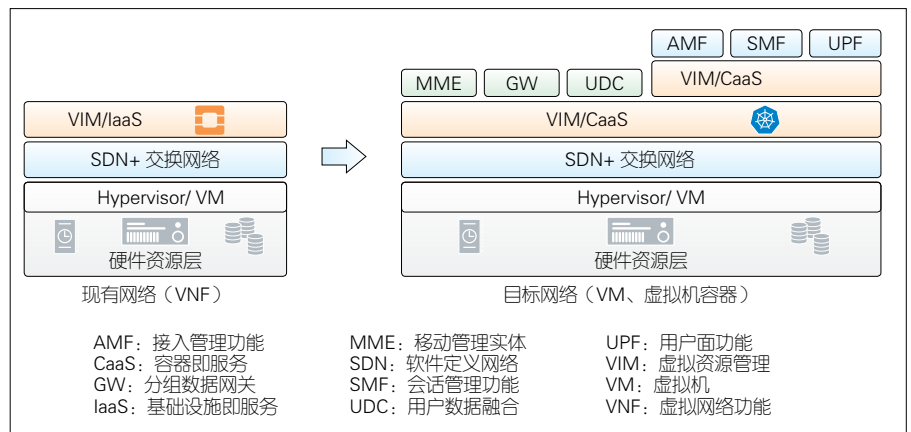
VIM/IaaS

SDN+ 交换网络

Hypervisor/ VM

硬件资源层

现有网络（VNF）

AMF　SMF　UPF

MME　GW　UDC　VIM/CaaS

VIM/CaaS

SDN+ 交换网络

Hypervisor/ VM

硬件资源层

目标网络（VM、虚拟机容器）

AMF：接入管理功能
CaaS：容器即服务
GW：分组数据网关
IaaS：基础设施即服务

MME：移动管理实体
SDN：软件定义网络
SMF：会话管理功能
UDC：用户数据融合

UPF：用户面功能
VIM：虚拟资源管理
VM：虚拟机
VNF：虚拟网络功能